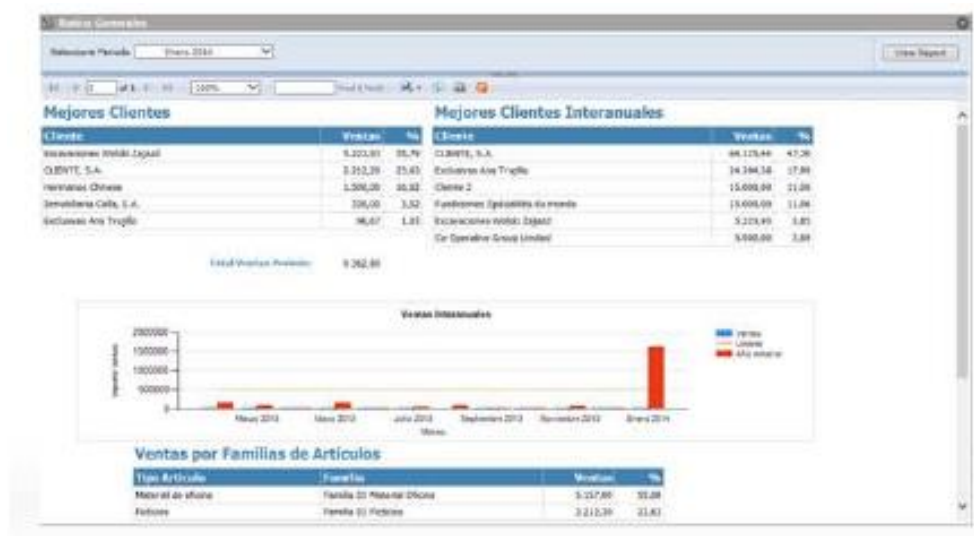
Datos Generales

Seleccione Periodo: Enero 2014

View Report

of 1

100%

Find | Next

Mejores Clientes

| Cliente | Ventas | % |
|---|---|---|
| Excavaciones Webbi Zapazi | 5.223,93 | 55,79 |
| CLIENTE, S.A. | 2.312,29 | 25,65 |
| Hermanos Olmose | 1.500,00 | 16,02 |
| Inmobiliaria Calle, S.A. | 330,00 | 3,52 |
| Exclusivas Ana Trujillo | 96,67 | 1,03 |

Total Ventas Periodo: 9.362,89

Mejores Clientes Interanuales

| Cliente | Ventas | % |
|---|---|---|
| CLIENTE, S.A. | 64.125,44 | 47,36 |
| Exclusivas Ana Trujillo | 24.394,58 | 17,89 |
| Cliente 2 | 15.000,00 | 11,06 |
| Fundiciones Specialités du monde | 15.000,00 | 11,06 |
| Excavaciones Webbi Zapazi | 5.223,93 | 3,85 |
| Go Operative Group Limited | 5.000,00 | 3,69 |

Ventas Interanuales

2000000
1500000
1000000
500000
0

Importe Ventas

Marzo 2013
Mayo 2013
Julio 2013
Septiembre 2013
Noviembre 2013
Enero 2014

Meses

Ventas
Umbral
Año Anterior

Ventas por Familias de Artículos

| Tipo Artículo | Familia | Ventas | % |
|---|---|---|---|
| Material de oficina | Familia 01 Material Oficina | 5.157,80 | 55,08 |
| Ficticios | Familia 01 Ficticios | 2.212,39 | 23,63 |